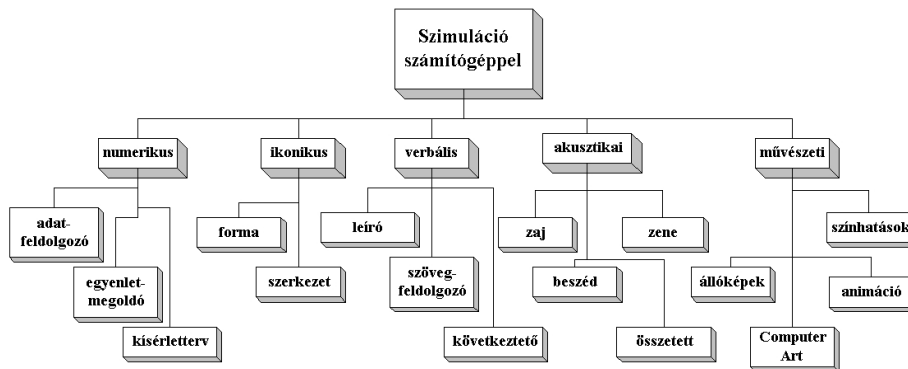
Szimuláció számítógéppel

numerikus

adat-feldolgozó

egyenlet-megoldó

kísérletterv

ikonikus

forma

szerkezet

verbális

leíró

szöveg-feldolgozó

következtető

akusztikai

zaj

zene

beszéd

összetett

művészeti

színhatások

állóképek

animáció

Computer Art